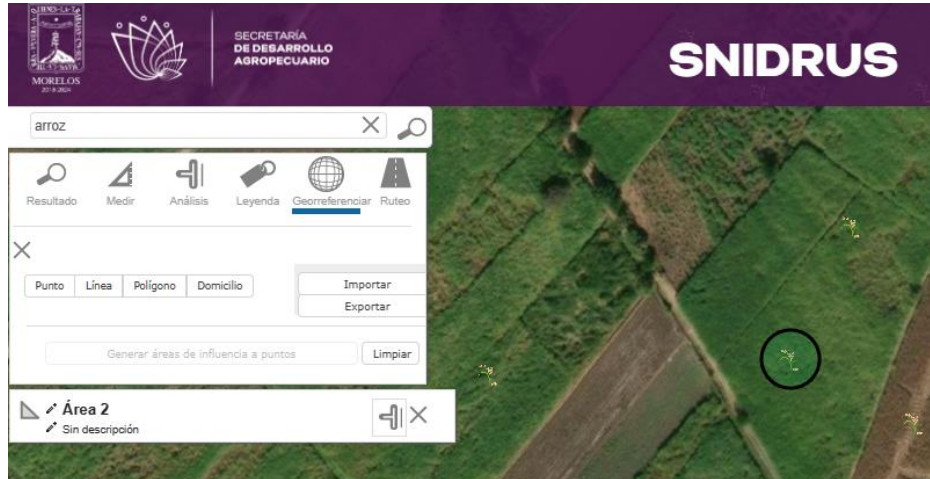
MORELOS
2018-2024

SECRETARÍA
DE DESARROLLO
AGROPECUARIO

SNIDRUS

arroz

Resultado Medir Análisis Leyenda Georreferenciar Ruteo

Punto Línea Polígono Domicilio

Importar
Exportar

Generar áreas de influencia a puntos

Limpiar

Área 2
Sin descripción